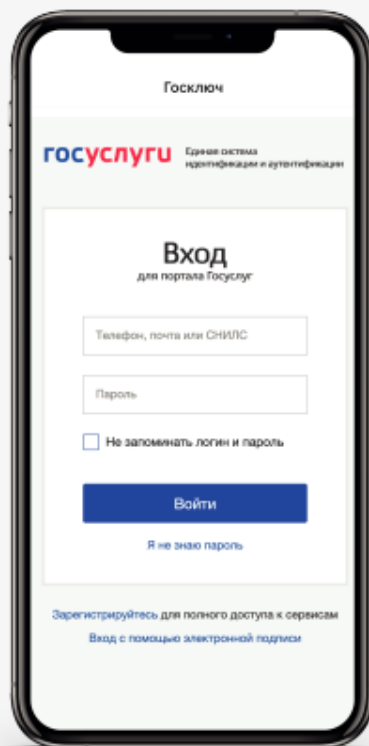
Госключ

госуслуги Единая система идентификации и аутентификации

Вход
для портала Госуслуг

Телефон, почта или СНИЛС

Пароль

Не запоминать логин и пароль

Войти

Я не знаю пароль

Зарегистрируйтесь для полного доступа к сервисам

Вход с помощью электронной подписи